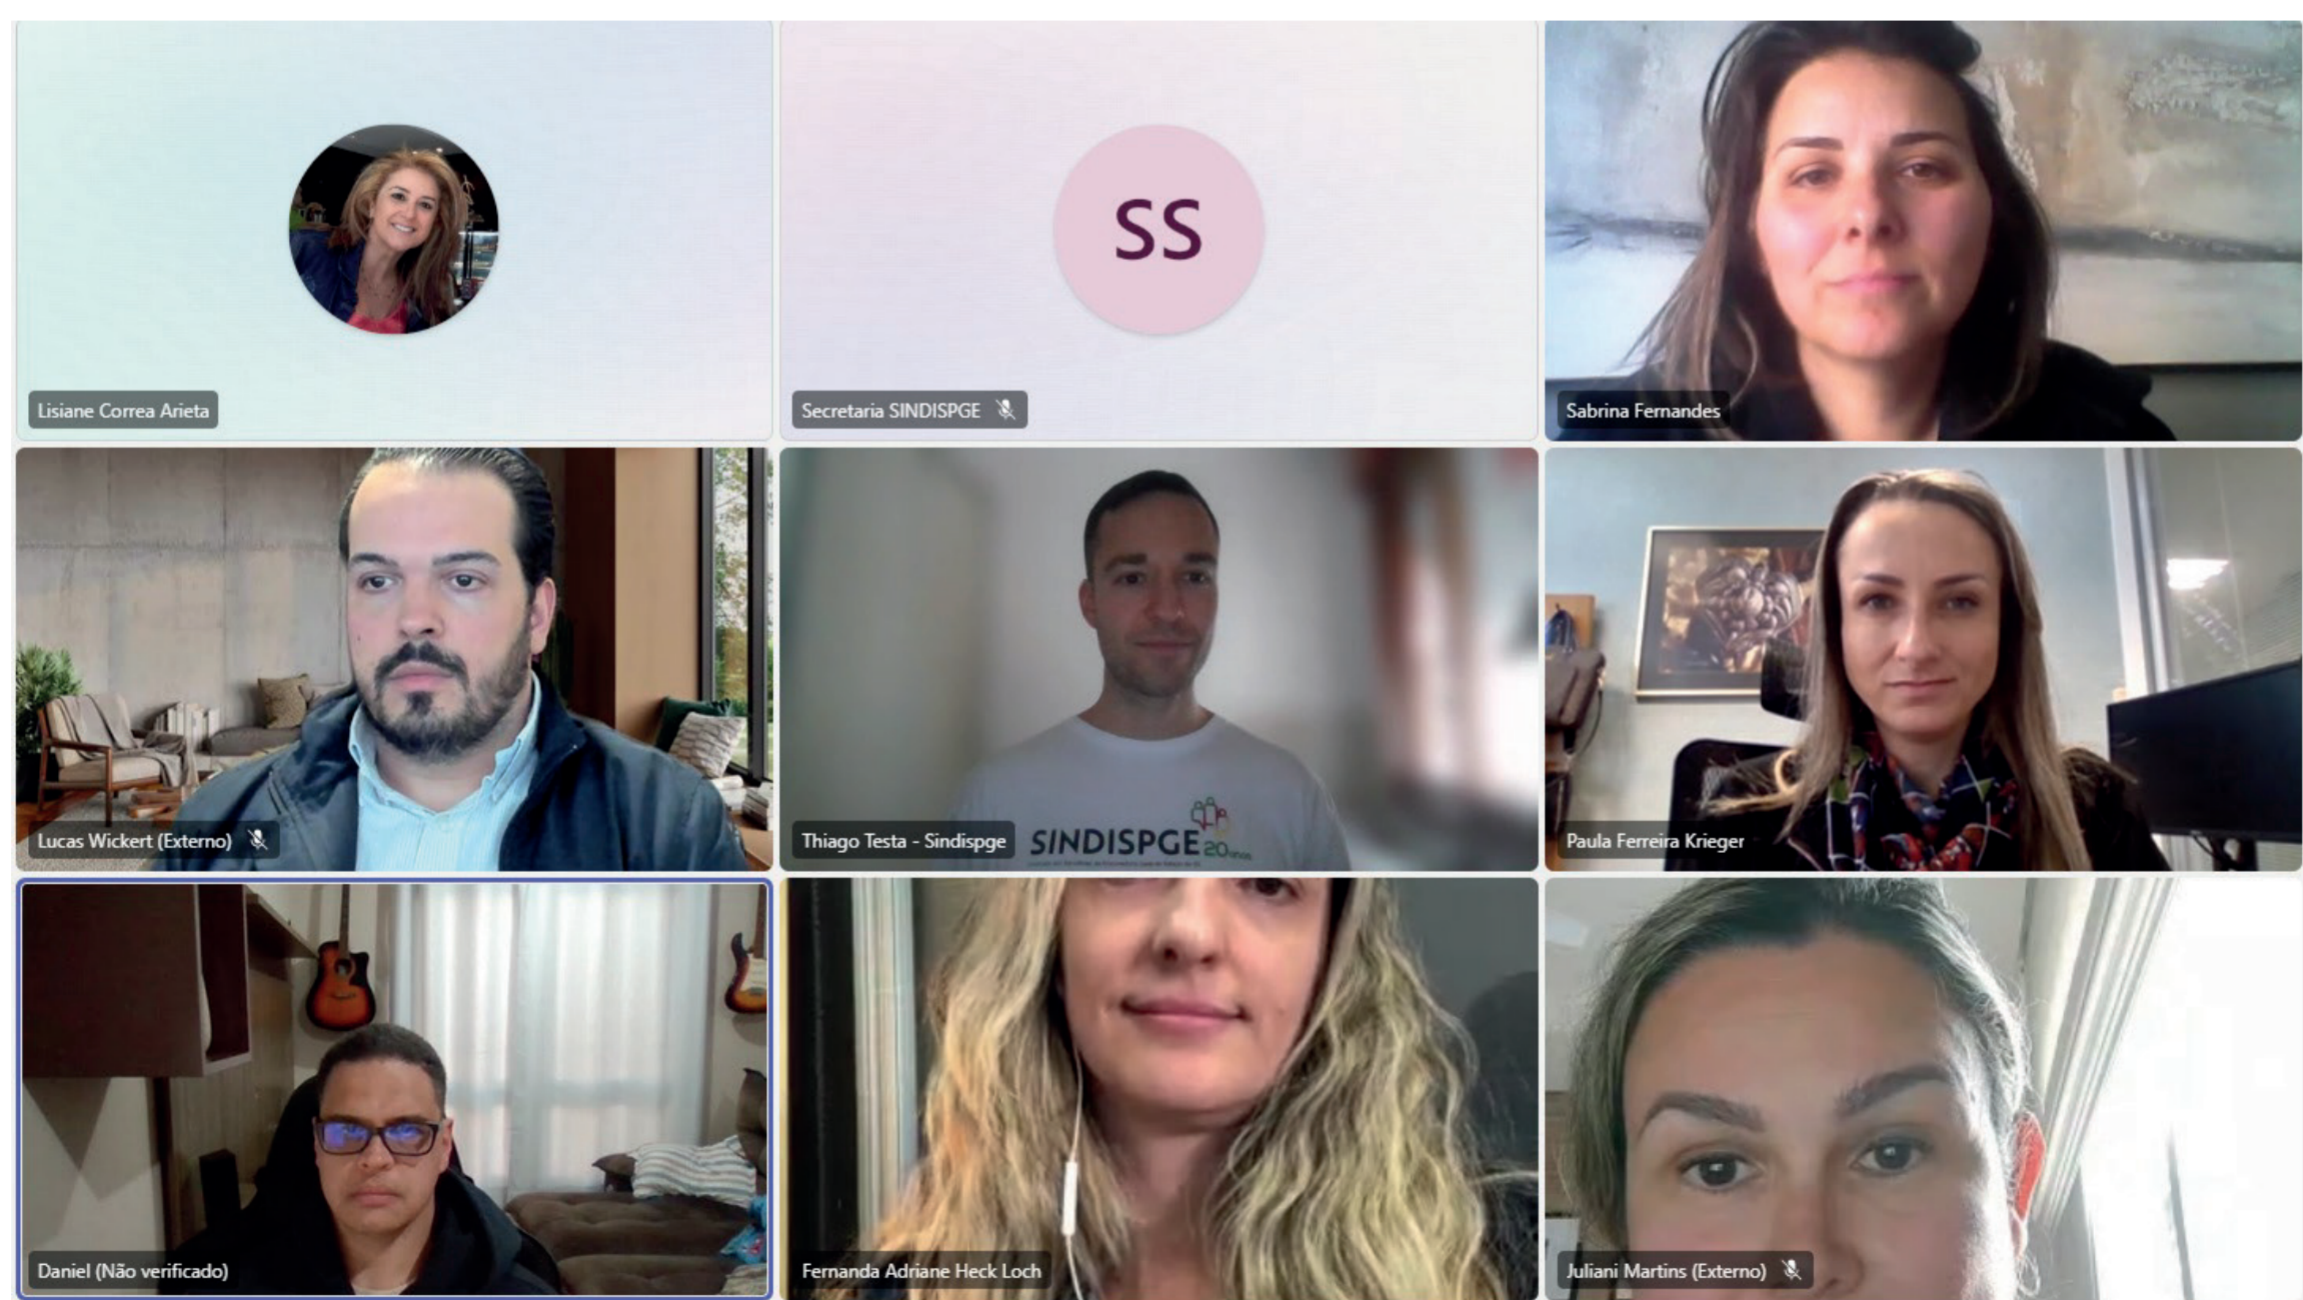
Lisiane Correa Arieta

SS

Secretaria SINDISPGE

Sabrina Fernandes

Lucas Wickert (Externo)

Thiago Testa - Sindispge

SINDISPGE 20 anos

Paula Ferreira Krieger

Daniel (Não verificado)

Fernanda Adriane Heck Loch

Juliani Martins (Externo)